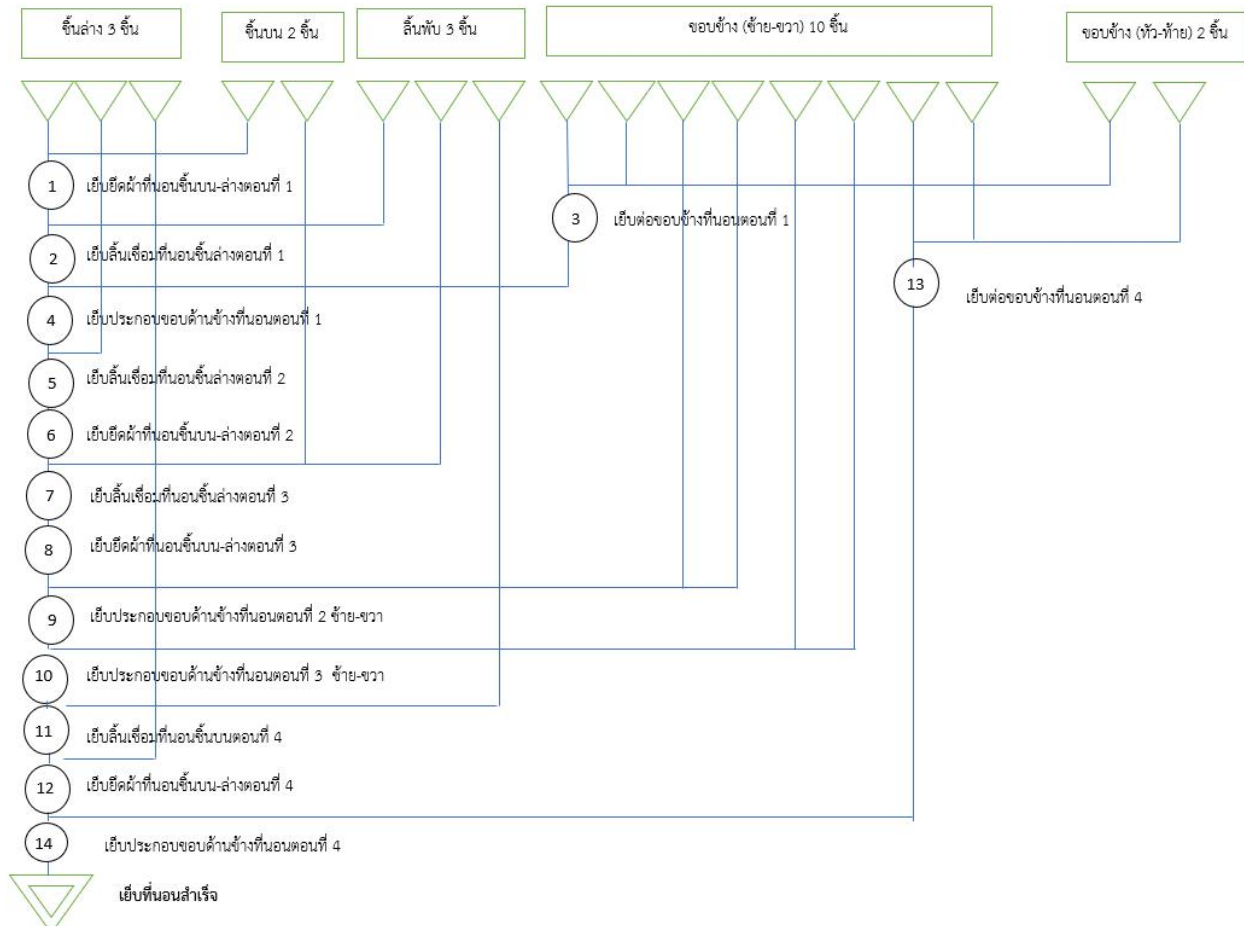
ชิ้นล่าง 3 ชิ้น

ชิ้นบน 2 ชิ้น

ลิ้นพับ 3 ชิ้น

ขอบข้าง (ซ้าย-ขวา) 10 ชิ้น

ขอบข้าง (หัว-ท้าย) 2 ชิ้น

1 เย็บยึดผ้าที่นอนชิ้นบน-ล่างตอนที่ 1

3 เย็บต่อขอบข้างที่นอนตอนที่ 1

2 เย็บลิ้นเชื่อมที่นอนชิ้นล่างตอนที่ 1

13 เย็บต่อขอบข้างที่นอนตอนที่ 4

4 เย็บประกอบขอบด้านข้างที่นอนตอนที่ 1

5 เย็บลิ้นเชื่อมที่นอนชิ้นล่างตอนที่ 2

6 เย็บยึดผ้าที่นอนชิ้นบน-ล่างตอนที่ 2

7 เย็บลิ้นเชื่อมที่นอนชิ้นล่างตอนที่ 3

8 เย็บยึดผ้าที่นอนชิ้นบน-ล่างตอนที่ 3

9 เย็บประกอบขอบด้านข้างที่นอนตอนที่ 2 ซ้าย-ขวา

10 เย็บประกอบขอบด้านข้างที่นอนตอนที่ 3 ซ้าย-ขวา

11 เย็บลิ้นเชื่อมที่นอนชิ้นบนตอนที่ 4

12 เย็บยึดผ้าที่นอนชิ้นบน-ล่างตอนที่ 4

14 เย็บประกอบขอบด้านข้างที่นอนตอนที่ 4

เย็บที่นอนสำเร็จ